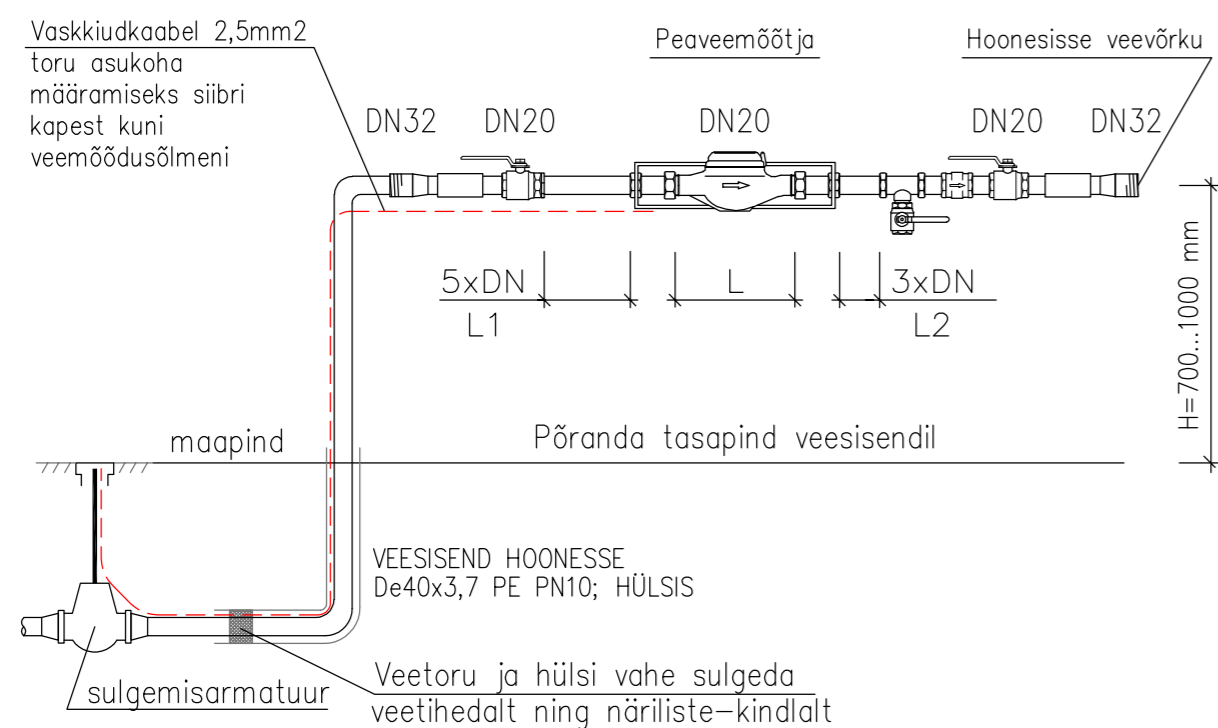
Vaskkiudkaabel 2,5mm2
toru asukoha määramiseks siibri kapest kuni veemõõdusõlmeni

Peaveemõõtja

Hoonesisse veevõrku

DN32 DN20 DN20 DN20 DN32

5xDN
L1

L

3xDN
L2

H=700...1000 mm

maapind

Põranda tasapind veesisendil

VEESISEND HOONESSE
De40x3,7 PE PN10; HÜLSIS

sulgemisarmatuur

Veetoru ja hülsi vahe sulgeda veetihedalt ning näriliste-kindlalt